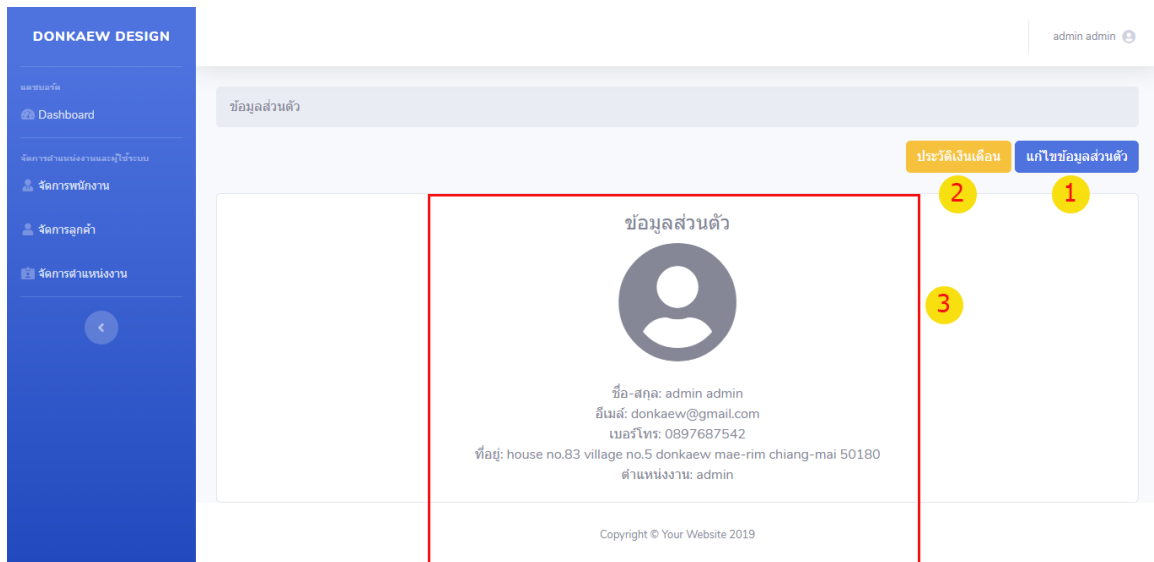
DONKAEW DESIGN

แดชบอร์ด

Dashboard

จัดการตำแหน่งงานและผู้ใช้ระบบ

จัดการพนักงาน

จัดการลูกค้า

จัดการตำแหน่งงาน

admin admin

ข้อมูลส่วนตัว

ประวัติเงินเดือน

แก้ไขข้อมูลส่วนตัว

2

1

ข้อมูลส่วนตัว

3

ชื่อ-สกุล: admin admin
อีเมล์: donkaew@gmail.com
เบอร์โทร: 0897687542
ที่อยู่: house no.83 village no.5 donkaew mae-rim chiang-mai 50180
ตำแหน่งงาน: admin

Copyright © Your Website 2019